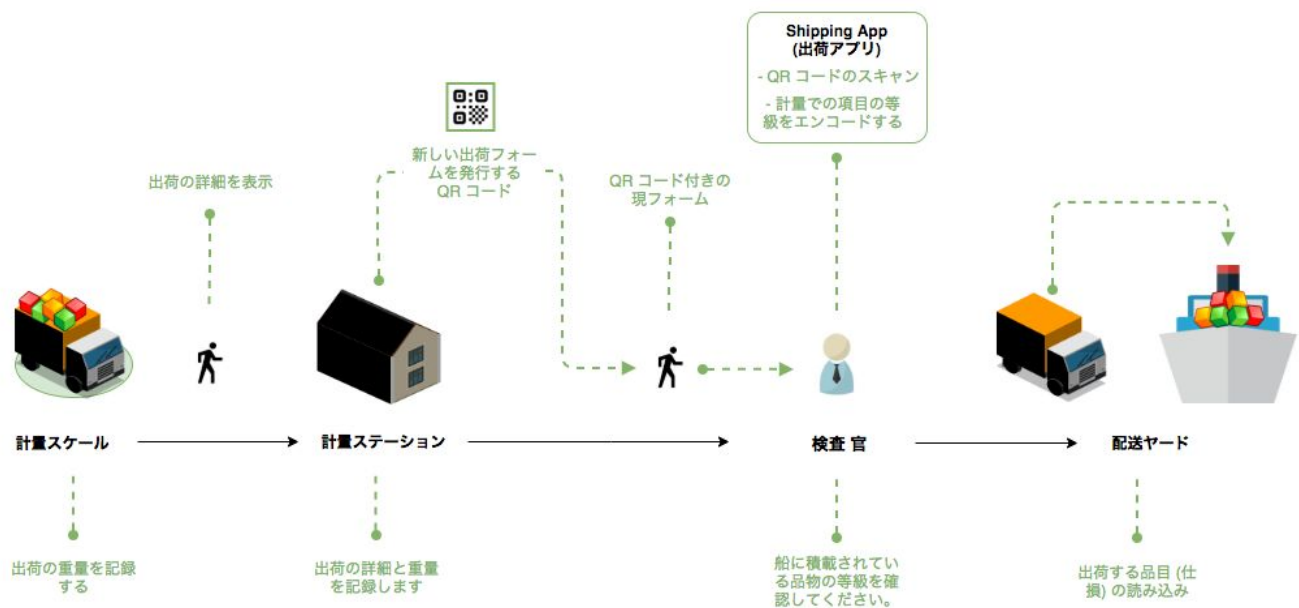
Shipping App
(出荷アプリ)
- QR コードのスキャン
- 計量での項目の等級をエンコードする

新しい出荷フォームを発行する QR コード

出荷の詳細を表示

QR コード付きの現フォーム

計量スケール

計量ステーション

検査 官

配送ヤード

出荷の重量を記録する

出荷の詳細と重量を記録します

船に積載されている品物の等級を確認してください。

出荷する品目 (仕損) の読み込み